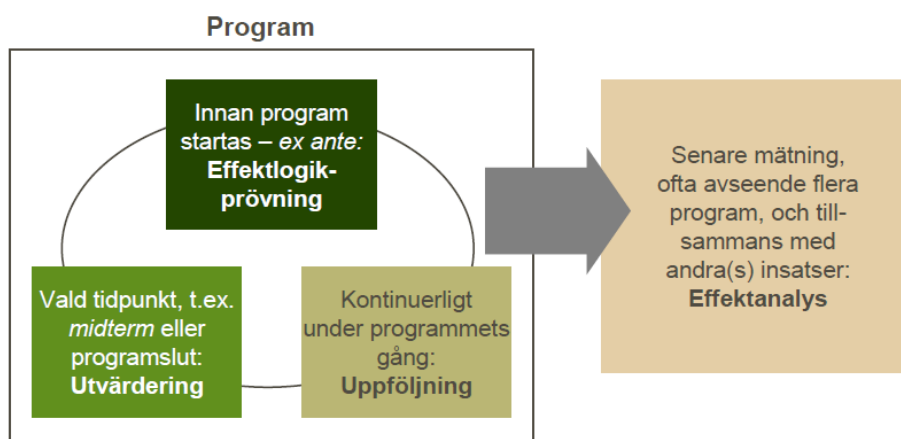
Program

Innan program startas – *ex ante:* **Effektlogikprövning**

Vald tidpunkt, t.ex. *midterm* eller programslut: **Utvärdering**

Kontinuerligt under programmets gång: **Uppföljning**

Senare mätning, ofta avseende flera program, och tillsammans med andra(s) insatser: **Effektanalys**